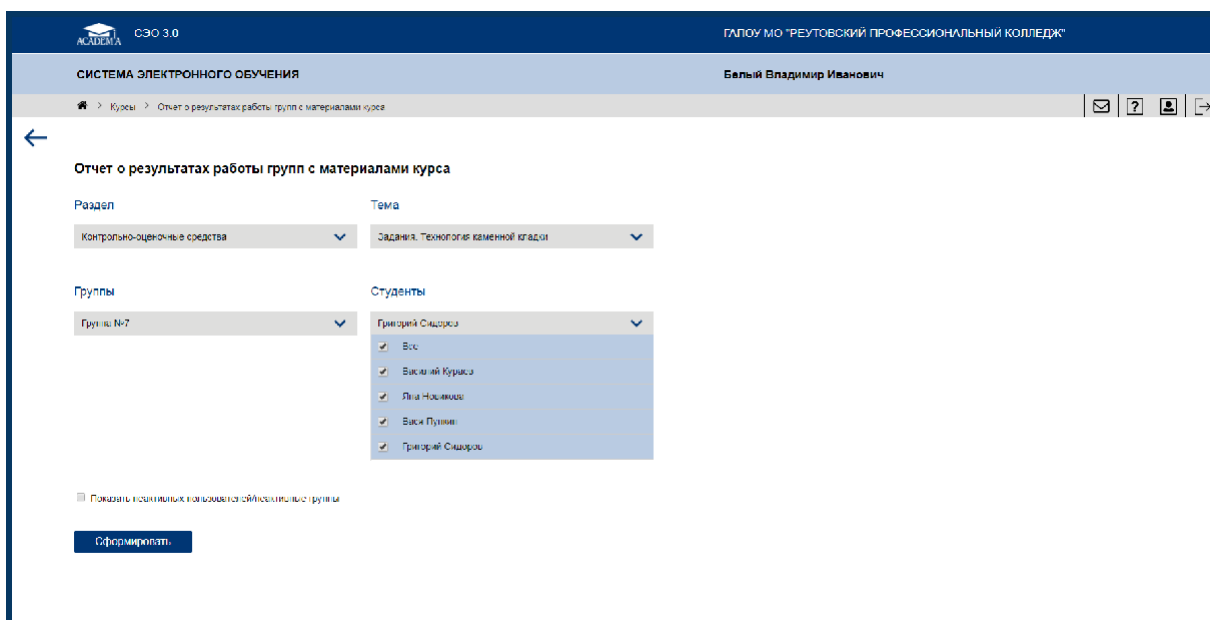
ACADEMIA СЭО 3.0

ГАПОУ МО "РЕУТОВСКИЙ ПРОФЕССИОНАЛЬНЫЙ КОЛЛЕДЖ"

СИСТЕМА ЭЛЕКТРОННОГО ОБУЧЕНИЯ

Белый Владимир Иванович

> Курсы > Отчет о результатах работы групп с материалами курса

Отчет о результатах работы групп с материалами курса

Раздел

Контрольно-оценочные средства

Тема

Задания. Технология каменной кладки

Группы

Группа №7

Студенты

Григорий Сидоров

Все

Василий Курсов

Яна Новикова

Вася Пупкин

Григорий Сидоров

Показать неактивных пользователей/неактивные группы

Сформировать